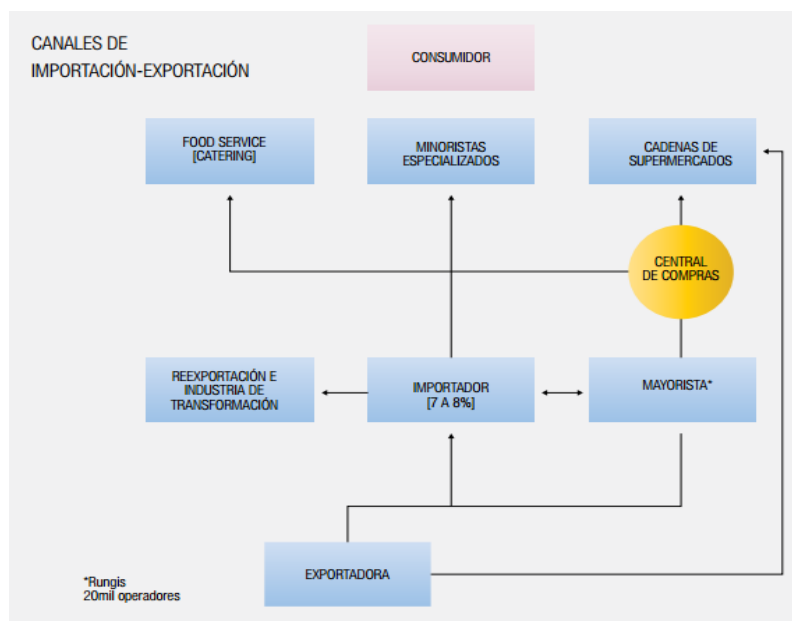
CANALES DE IMPORTACIÓN-EXPORTACIÓN

CONSUMIDOR

FOOD SERVICE [CATERING]

MINORISTAS ESPECIALIZADOS

CADENAS DE SUPERMERCADOS

CENTRAL DE COMPRAS

REEXPORTACIÓN E INDUSTRIA DE TRANSFORMACIÓN

IMPORTADOR [7 A 8%]

MAYORISTA*

EXPORTADORA

*Rungis
20mil operadores